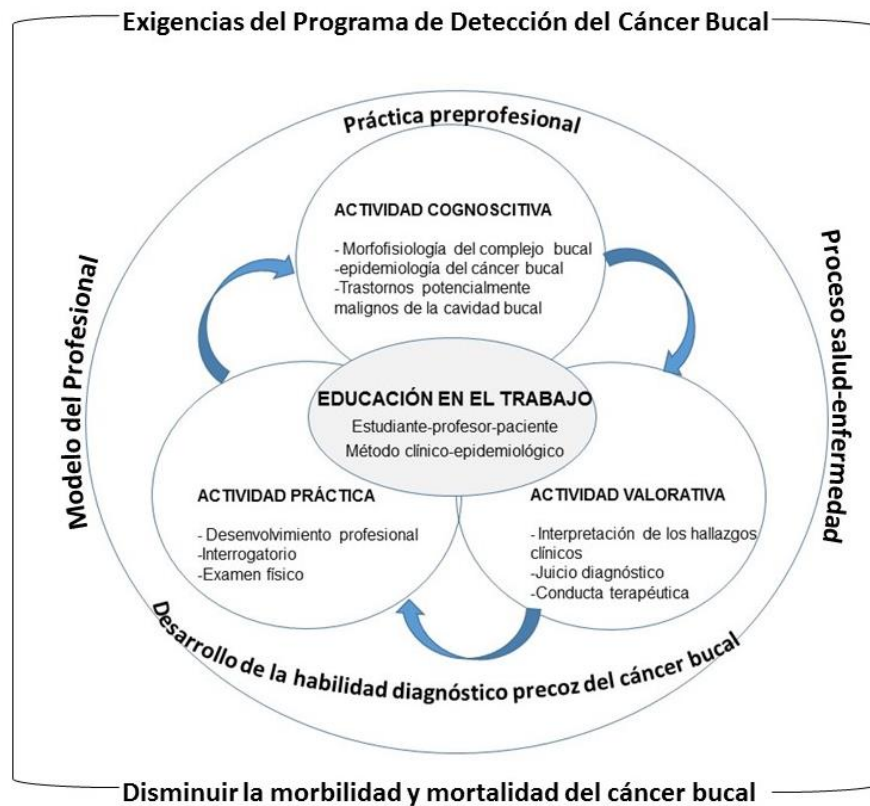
Exigencias del Programa de Detección del Cáncer Bucal

Práctica preprofesional

Modelo del Profesional

Proceso salud-enfermedad

ACTIVIDAD COGNOSCITIVA

- Morfofisiología del complejo bucal
-epidemiología del cáncer bucal
-Trastornos potencialmente malignos de la cavidad bucal

EDUCACIÓN EN EL TRABAJO
Estudiante-profesor-paciente
Método clínico-epidemiológico

ACTIVIDAD PRÁCTICA

- Desenvolvimiento profesional
-Interrogatorio
-Examen físico

ACTIVIDAD VALORATIVA

- Interpretación de los hallazgos clínicos
-Juicio diagnóstico
-Conducta terapéutica

Desarrollo de la habilidad diagnóstico precoz del cáncer bucal

Disminuir la morbilidad y mortalidad del cáncer bucal